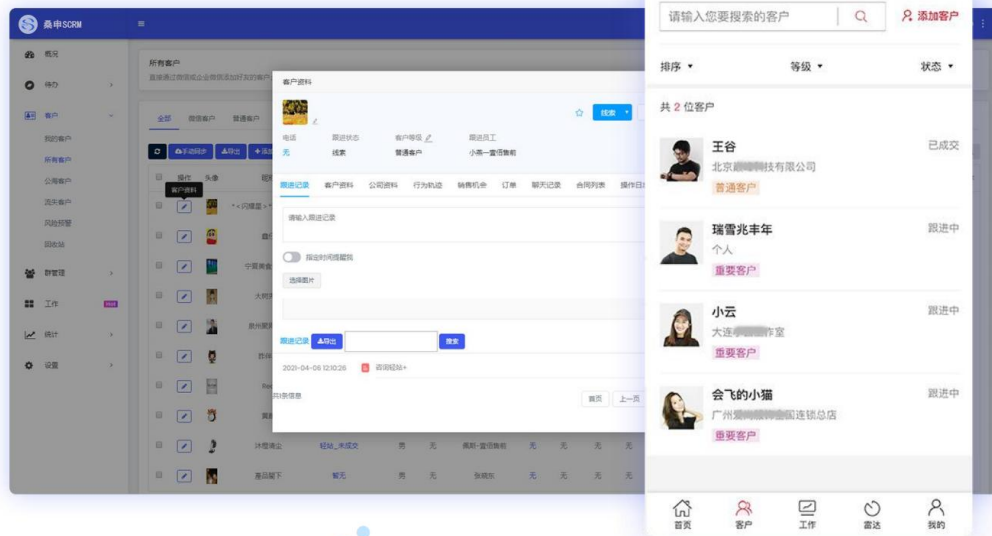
桑申SCRM
概况
待办
客户
我的客户
所有客户
公海客户
流失客户
风险预警
回收站
群管理
工作
统计
设置

所有客户
直接通过微信或企业微信添加好友的客户
全部 微信客户 普通客户
手动同步 导出
操作 头像
客户资料
"<闪耀星>"
宁夏青舍
大树
苏州
沐橙请企
基品留下

客户资料
电话 跟进状态 客户等级 跟进员工
无 线索 普通客户 小燕—壹佰集哲
搜索
跟进记录 客户资料 公司资料 行为轨迹 销售机会 订单 聊天记录 合同列表 操作日志
请输入跟进记录
指定时间提醒我
选择图片
跟进记录 导出 搜索
2021-04-06 12:10:26 咨询轻站+
共1条信息
首页 上一页

沐橙请企 轻站_未成交 男 无 黑黑-壹佰集哲 无 无 无 无
基品留下 暂无 男 无 张晓东 无 无 无 无

请输入您要搜索的客户
添加客户
排序 等级 状态
共 2 位客户
王谷 已成交
北京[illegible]技有限公司
普通客户
瑞雪兆丰年 跟进中
个人
重要客户
小云 跟进中
大连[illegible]作室
重要客户
会飞的小猫 跟进中
广州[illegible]连锁总店
重要客户
首页 客户 工作 雷达 我的